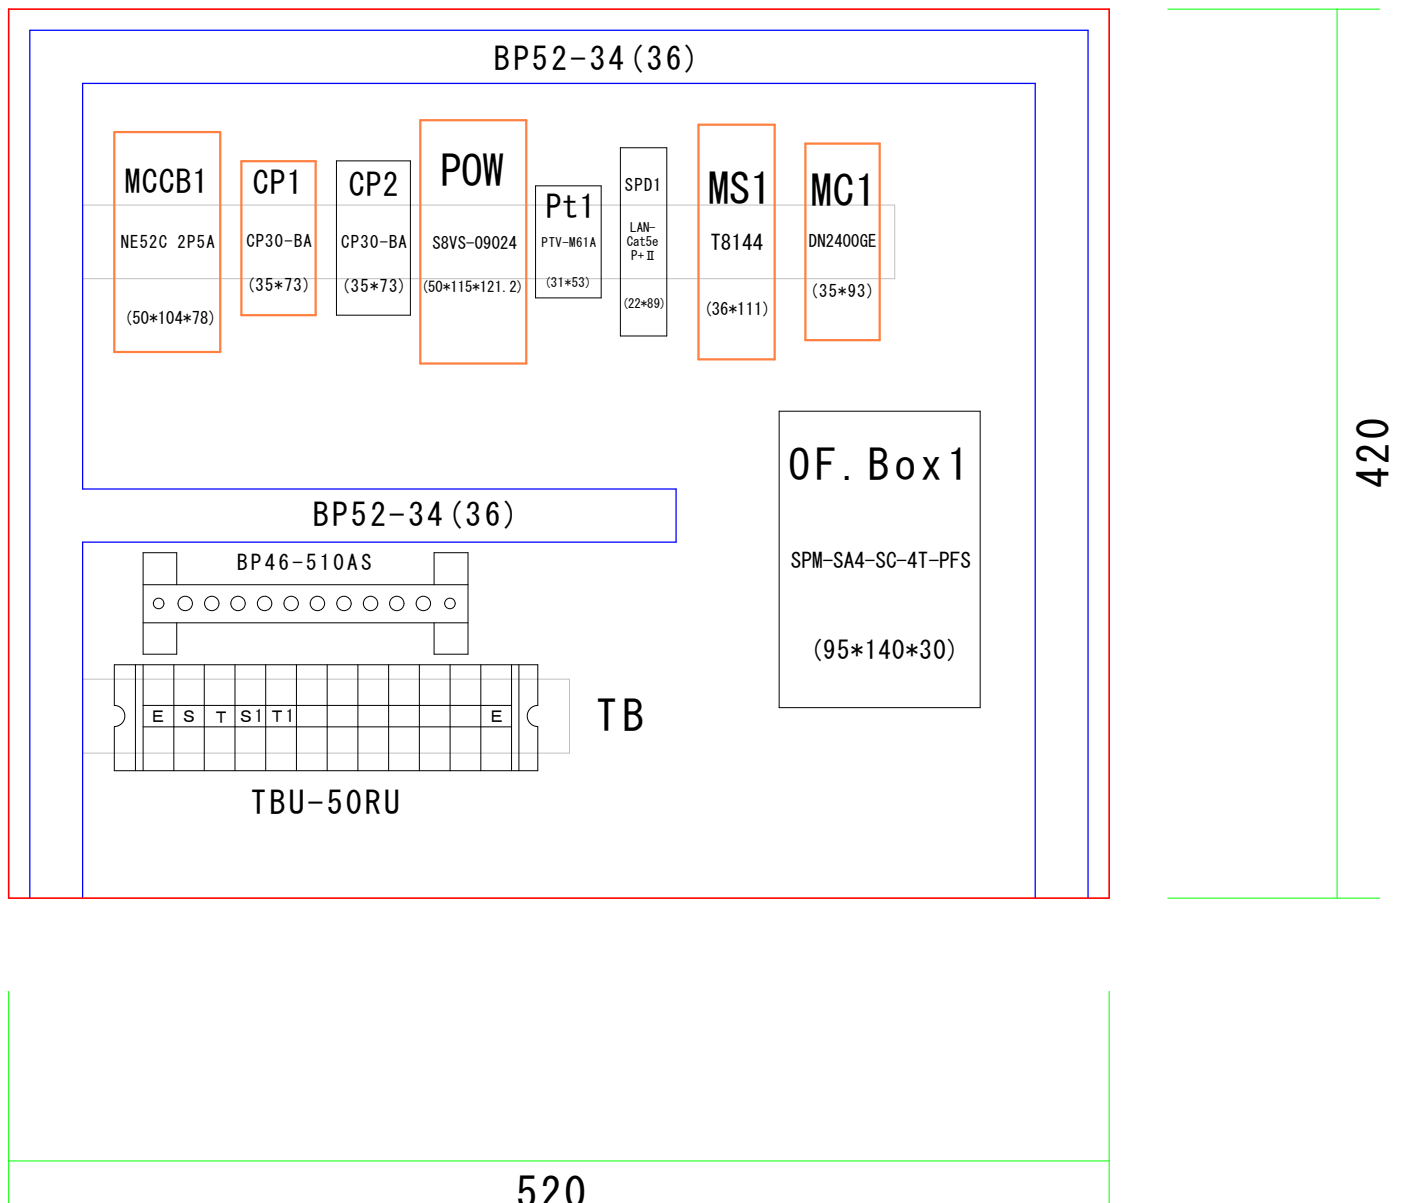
BP52-34(36)

MCCB1
NE52C 2P5A
(50*104*78)

CP1
CP30-BA
(35*73)

CP2
CP30-BA
(35*73)

POW
S8VS-09024
(50*115*121.2)

Pt1
PTV-M61A
(31*53)

SPD1
LAN-Cat5e P+Ⅱ
(22*89)

MS1
T8144
(36*111)

MC1
DN2400GE
(35*93)

OF.Box1
SPM-SA4-SC-4T-PFS
(95*140*30)

BP52-34(36)

BP46-510AS

E S T S1 T1 E

TB

TBU-50RU

420

520